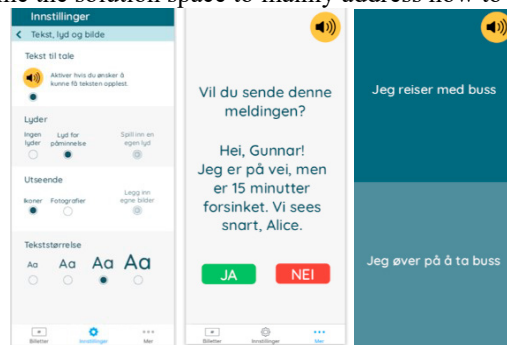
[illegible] the solution space to mainly address how to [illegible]

Innstillinger

Tekst, lyd og bilde

Tekst til tale

Aktiver hvis du ønsker å kunne få teksten opplest.

Lyder

Ingen lyder

Lyd for påminnelse

Spill inn en egen lyd

Utseende

Ikoner

Fotografier

Legg inn egne bilder

Tekststørrelse

Aa Aa Aa Aa

Billetter

Innstillinger

Mer

Vil du sende denne meldingen?

Hei, Gunnar! Jeg er på vei, men er 15 minutter forsinket. Vi sees snart, Alice.

JA

NEI

Billetter

Innstillinger

Mer

Jeg reiser med buss

Jeg øver på å ta buss